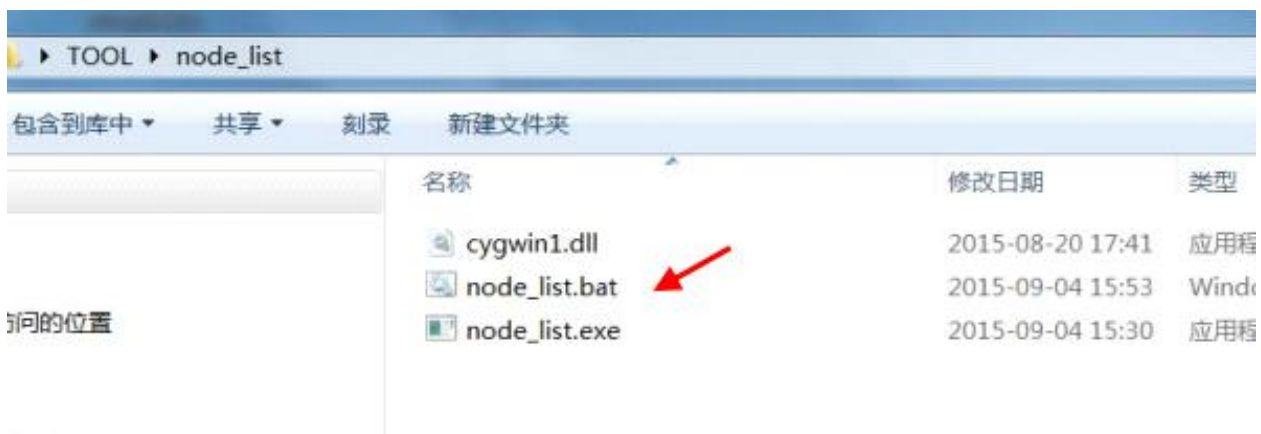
▸ TOOL ▸ node_list

包含到库中 ▾ 共享 ▾ 刻录 新建文件夹

名称 修改日期 类型

cygwin1.dll 2015-08-20 17:41 应用程

node_list.bat 2015-09-04 15:53 Windo

node_list.exe 2015-09-04 15:30 应用程

访问的位置